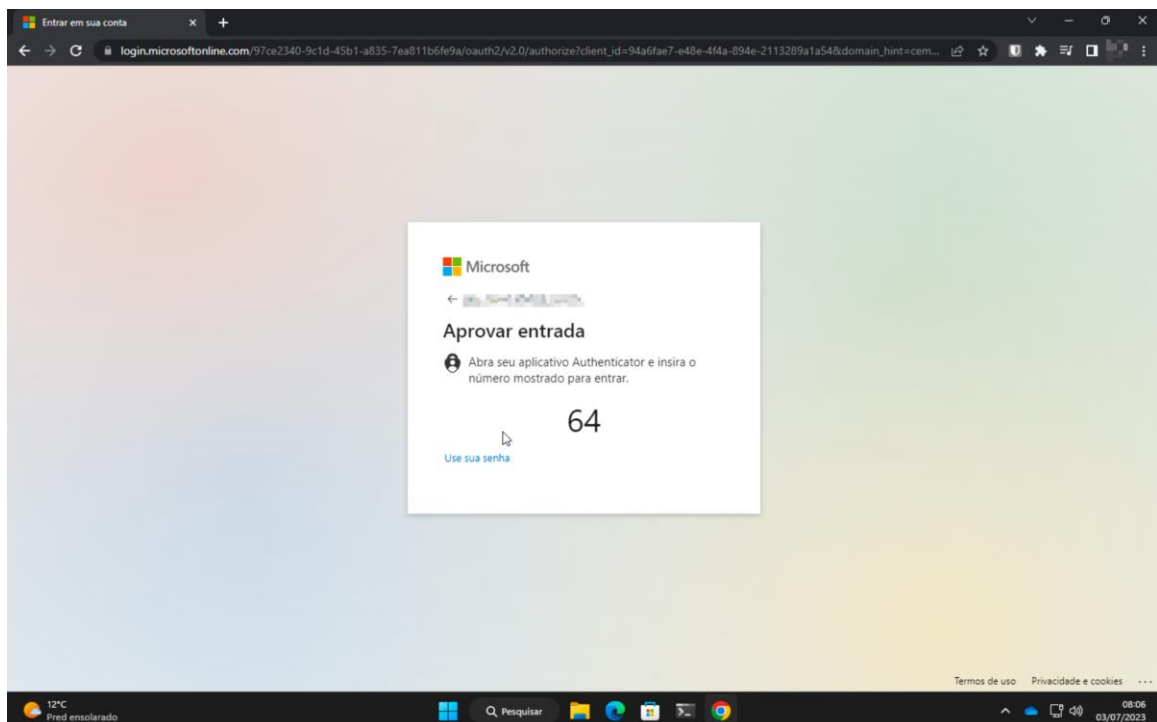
Entrar em sua conta

login.microsoftonline.com/97ce2340-9c1d-45b1-a835-7ea811b6fe9a/oauth2/v2.0/authorize?client_id=94a6fae7-e48e-4f4a-894e-2113289a1a54&domain_hint=cem...

Microsoft

← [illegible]

Aprovar entrada

Abra seu aplicativo Authenticator e insira o número mostrado para entrar.

64

Use sua senha

Termos de uso Privacidade e cookies ...

12°C
Pred ensolarado

Pesquisar

08:06
03/07/2023